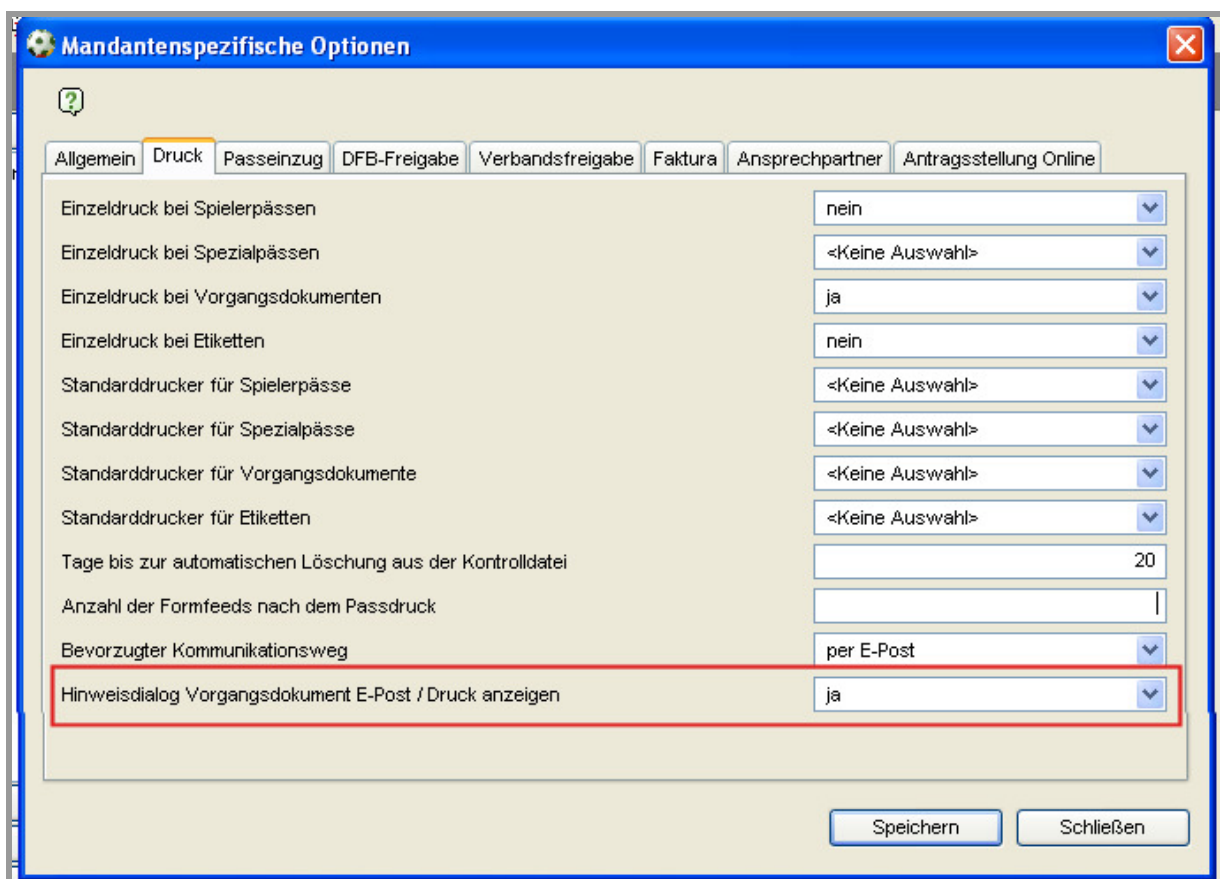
Mandantenspezifische Optionen

Allgemein | Druck | Passeinzug | DFB-Freigabe | Verbandsfreigabe | Faktura | Ansprechpartner | Antragsstellung Online

| | |
|---|---|
| Einzeldruck bei Spielerpässen | nein |
| Einzeldruck bei Spezialpässen | <Keine Auswahl> |
| Einzeldruck bei Vorgangsdokumenten | ja |
| Einzeldruck bei Etiketten | nein |
| Standarddrucker für Spielerpässe | <Keine Auswahl> |
| Standarddrucker für Spezialpässe | <Keine Auswahl> |
| Standarddrucker für Vorgangsdokumente | <Keine Auswahl> |
| Standarddrucker für Etiketten | <Keine Auswahl> |
| Tage bis zur automatischen Löschung aus der Kontrolldatei | 20 |
| Anzahl der Formfeeds nach dem Passdruck | |
| Bevorzugter Kommunikationsweg | per E-Post |
| Hinweisdialog Vorgangsdokument E-Post / Druck anzeigen | ja |

Speichern
Schließen